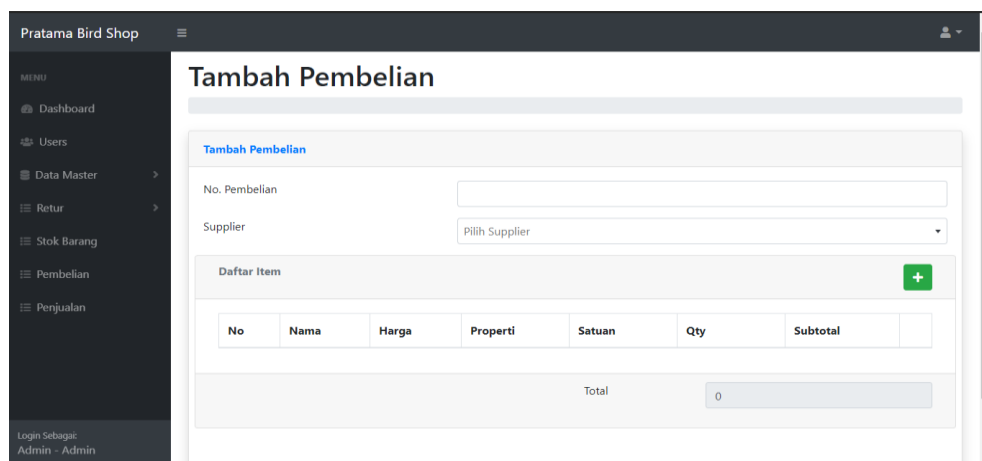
Pratama Bird Shop

MENU
Dashboard
Users
Data Master
Retur
Stok Barang
Pembelian
Penjualan

Login Sebagai:
Admin - Admin

Tambah Pembelian

Tambah Pembelian

No. Pembelian

Supplier
Pilih Supplier

Daftar Item
+

| No | Nama | Harga | Properti | Satuan | Qty | Subtotal | |
|---|---|---|---|---|---|---|---|

Total
0